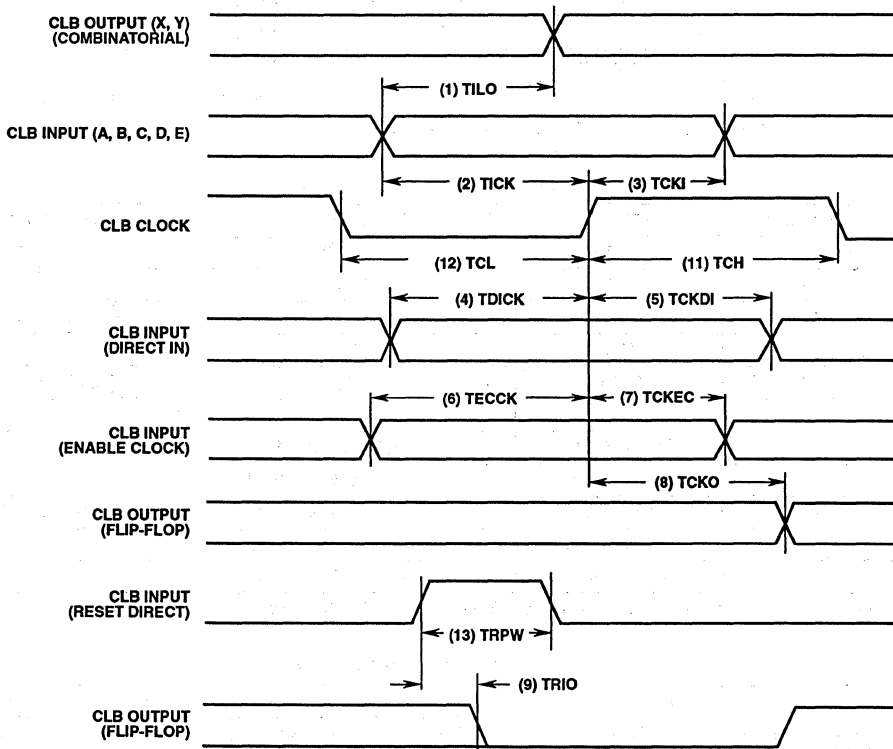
CLB OUTPUT (X, Y)
(COMBINATORIAL)

(1) TILO

CLB INPUT (A, B, C, D, E)

(2) TICK
(3) TCKI

CLB CLOCK

(12) TCL
(11) TCH

(4) TDICK
(5) TCKDI

CLB INPUT
(DIRECT IN)

(6) TECCK
(7) TCKEC

CLB INPUT
(ENABLE CLOCK)

(8) TCKO

CLB OUTPUT
(FLIP-FLOP)

CLB INPUT
(RESET DIRECT)

(13) TRPW

(9) TRIO

CLB OUTPUT
(FLIP-FLOP)